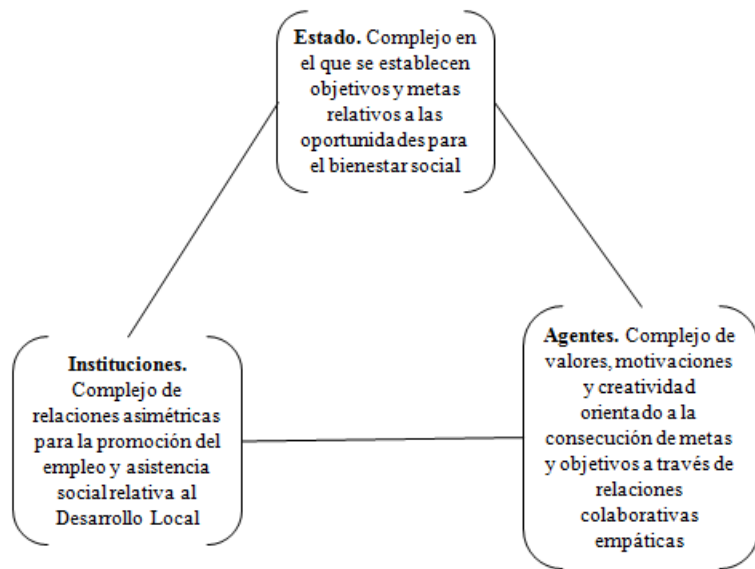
**Estado.** Complejo en el que se establecen objetivos y metas relativos a las oportunidades para el bienestar social

**Instituciones.** Complejo de relaciones asimétricas para la promoción del empleo y asistencia social relativa al Desarrollo Local

**Agentes.** Complejo de valores, motivaciones y creatividad orientado a la consecución de metas y objetivos a través de relaciones colaborativas empáticas